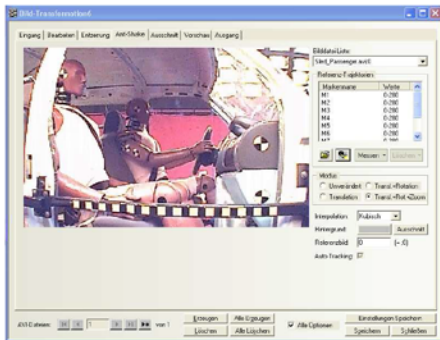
Bild-Transformation

Eingang | Bearbeiten | Entzerrung | Anti-Shake | Ausschnitt | Vorschau | Ausgang

Bilddatei-Liste:
Sled_Passenger.avi

Referenz-Punktliste:

| Markername | Werte |
|---|---|
| M1 | 0-280 |
| M2 | 0-280 |
| M3 | 0-280 |
| M4 | 0-280 |
| M5 | 0-280 |
| M6 | 0-280 |

Messen | Löschen

Modus
Unverändert
Transl.+Rotation
Translation
Transl.+Rot.+Zoom

Interpolation: Kubisch
Hintergrund: Auswahl
Referenzbild: 0 (= 0)
Auto-Tracking:

AVI-Dateien: 1 von 1

Erzeugen | Alle Erzeugen
Löschen | Alle Löschen
Alle Optionen
Einstellungen Speichern
Speichern | Schließen